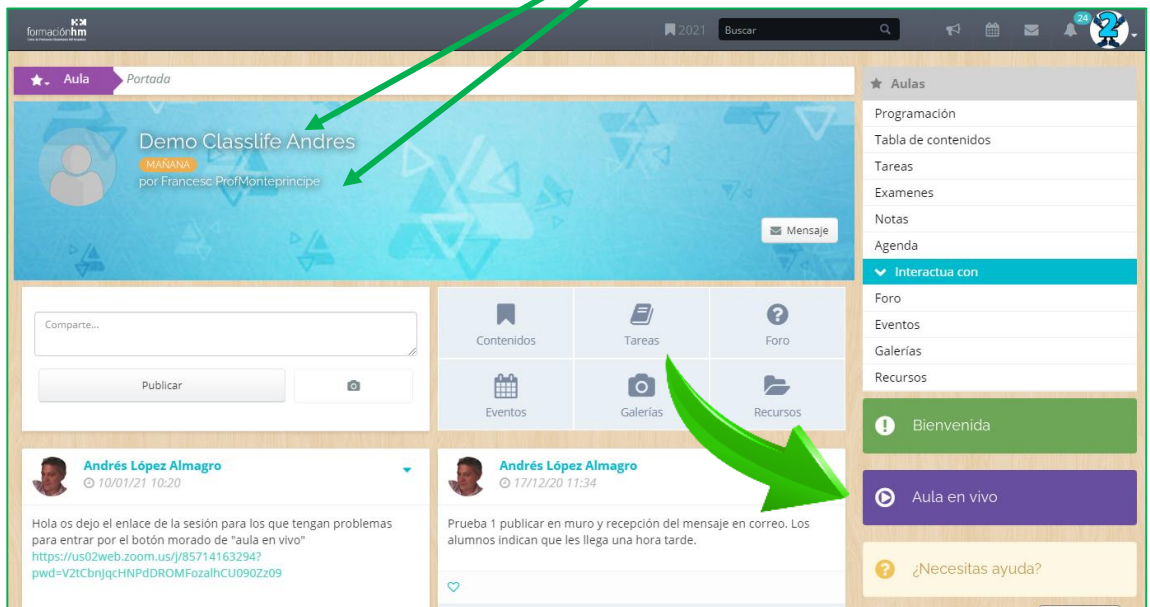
formaciónhm

2021 Buscar

24

Aula Portada

Demo Classlife Andres
MAÑANA
por Francesc ProfMonteprincipe

Mensaje

Comparte...

Publicar

Contenidos
Tareas
Foro
Eventos
Galerías
Recursos

Andrés López Almagro
10/01/21 10:20

Hola os dejo el enlace de la sesión para los que tengan problemas para entrar por el botón morado de "aula en vivo"
https://us02web.zoom.us/j/85714163294?pwd=V2tCbnJqcHNPdDROMFozalhCU090Zz09

Andrés López Almagro
17/12/20 11:34

Prueba 1 publicar en muro y recepción del mensaje en correo. Los alumnos indican que les llega una hora tarde.

Aulas
Programación
Tabla de contenidos
Tareas
Examenes
Notas
Agenda
Interactua con
Foro
Eventos
Galerías
Recursos

Bienvenida

Aula en vivo

¿Necesitas ayuda?